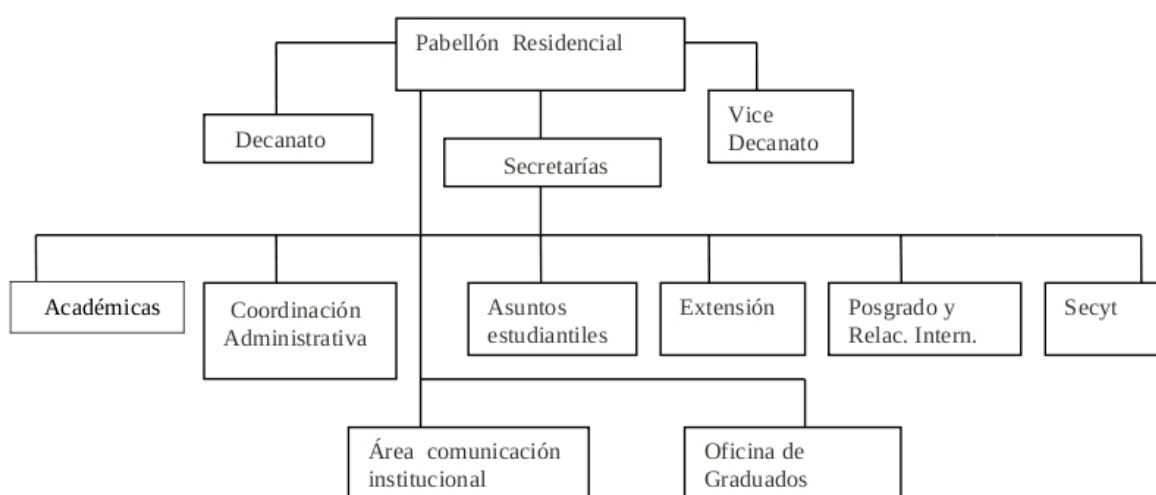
Pabellón Residencial

Decanato

Vice Decanato

Secretarías

Académicas

Coordinación Administrativa

Asuntos estudiantiles

Extensión

Posgrado y Relac. Intern.

Secyt

Área comunicación institucional

Oficina de Graduados